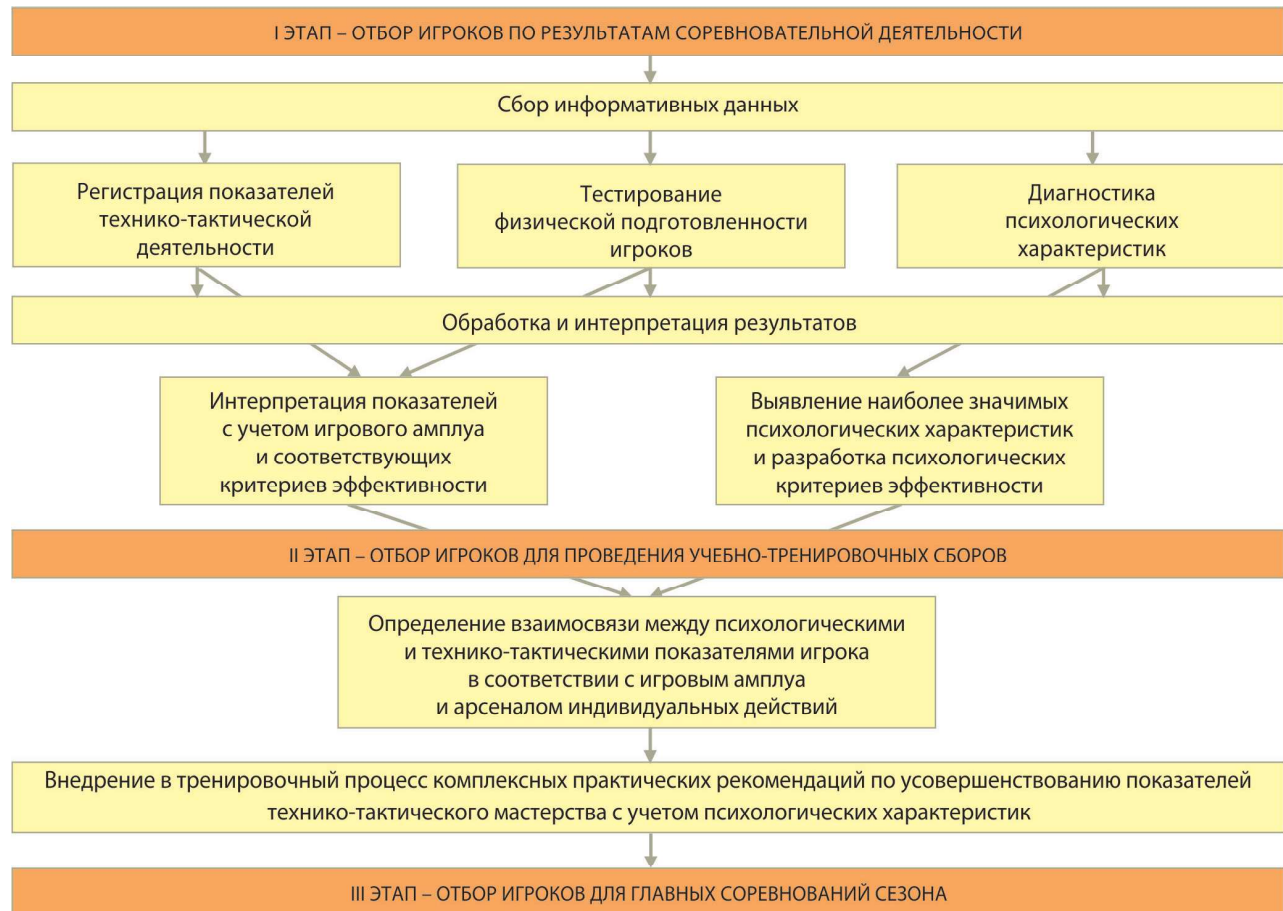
I ЭТАП – ОТБОР ИГРОКОВ ПО РЕЗУЛЬТАТАМ СОРЕВНОВАТЕЛЬНОЙ ДЕЯТЕЛЬНОСТИ

Сбор информативных данных

Регистрация показателей технико-тактической деятельности

Тестирование физической подготовленности игроков

Диагностика психологических характеристик

Обработка и интерпретация результатов

Интерпретация показателей с учетом игрового амплуа и соответствующих критериев эффективности

Выявление наиболее значимых психологических характеристик и разработка психологических критериев эффективности

II ЭТАП – ОТБОР ИГРОКОВ ДЛЯ ПРОВЕДЕНИЯ УЧЕБНО-ТРЕНИРОВОЧНЫХ СБОРОВ

Определение взаимосвязи между психологическими и технико-тактическими показателями игрока в соответствии с игровым амплуа и арсеналом индивидуальных действий

Внедрение в тренировочный процесс комплексных практических рекомендаций по усовершенствованию показателей технико-тактического мастерства с учетом психологических характеристик

III ЭТАП – ОТБОР ИГРОКОВ ДЛЯ ГЛАВНЫХ СОРЕВНОВАНИЙ СЕЗОНА